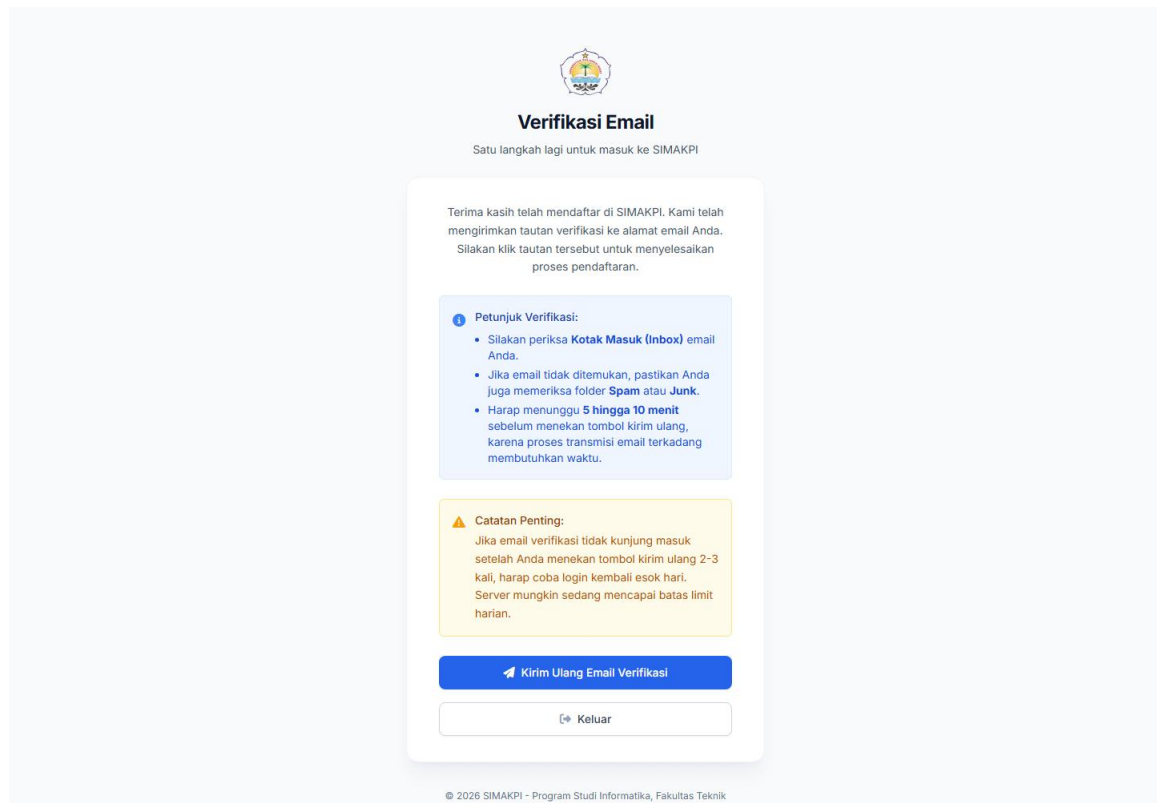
Verifikasi Email

Satu langkah lagi untuk masuk ke SIMAKPI

Terima kasih telah mendaftar di SIMAKPI. Kami telah mengirimkan tautan verifikasi ke alamat email Anda. Silakan klik tautan tersebut untuk menyelesaikan proses pendaftaran.

Petunjuk Verifikasi:

- Silakan periksa **Kotak Masuk (Inbox)** email Anda.
- Jika email tidak ditemukan, pastikan Anda juga memeriksa folder **Spam** atau **Junk**.
- Harap menunggu **5 hingga 10 menit** sebelum menekan tombol kirim ulang, karena proses transmisi email terkadang membutuhkan waktu.

Catatan Penting:
Jika email verifikasi tidak kunjung masuk setelah Anda menekan tombol kirim ulang 2-3 kali, harap coba login kembali esok hari. Server mungkin sedang mencapai batas limit harian.

Kirim Ulang Email Verifikasi

Keluar

© 2026 SIMAKPI - Program Studi Informatika, Fakultas Teknik